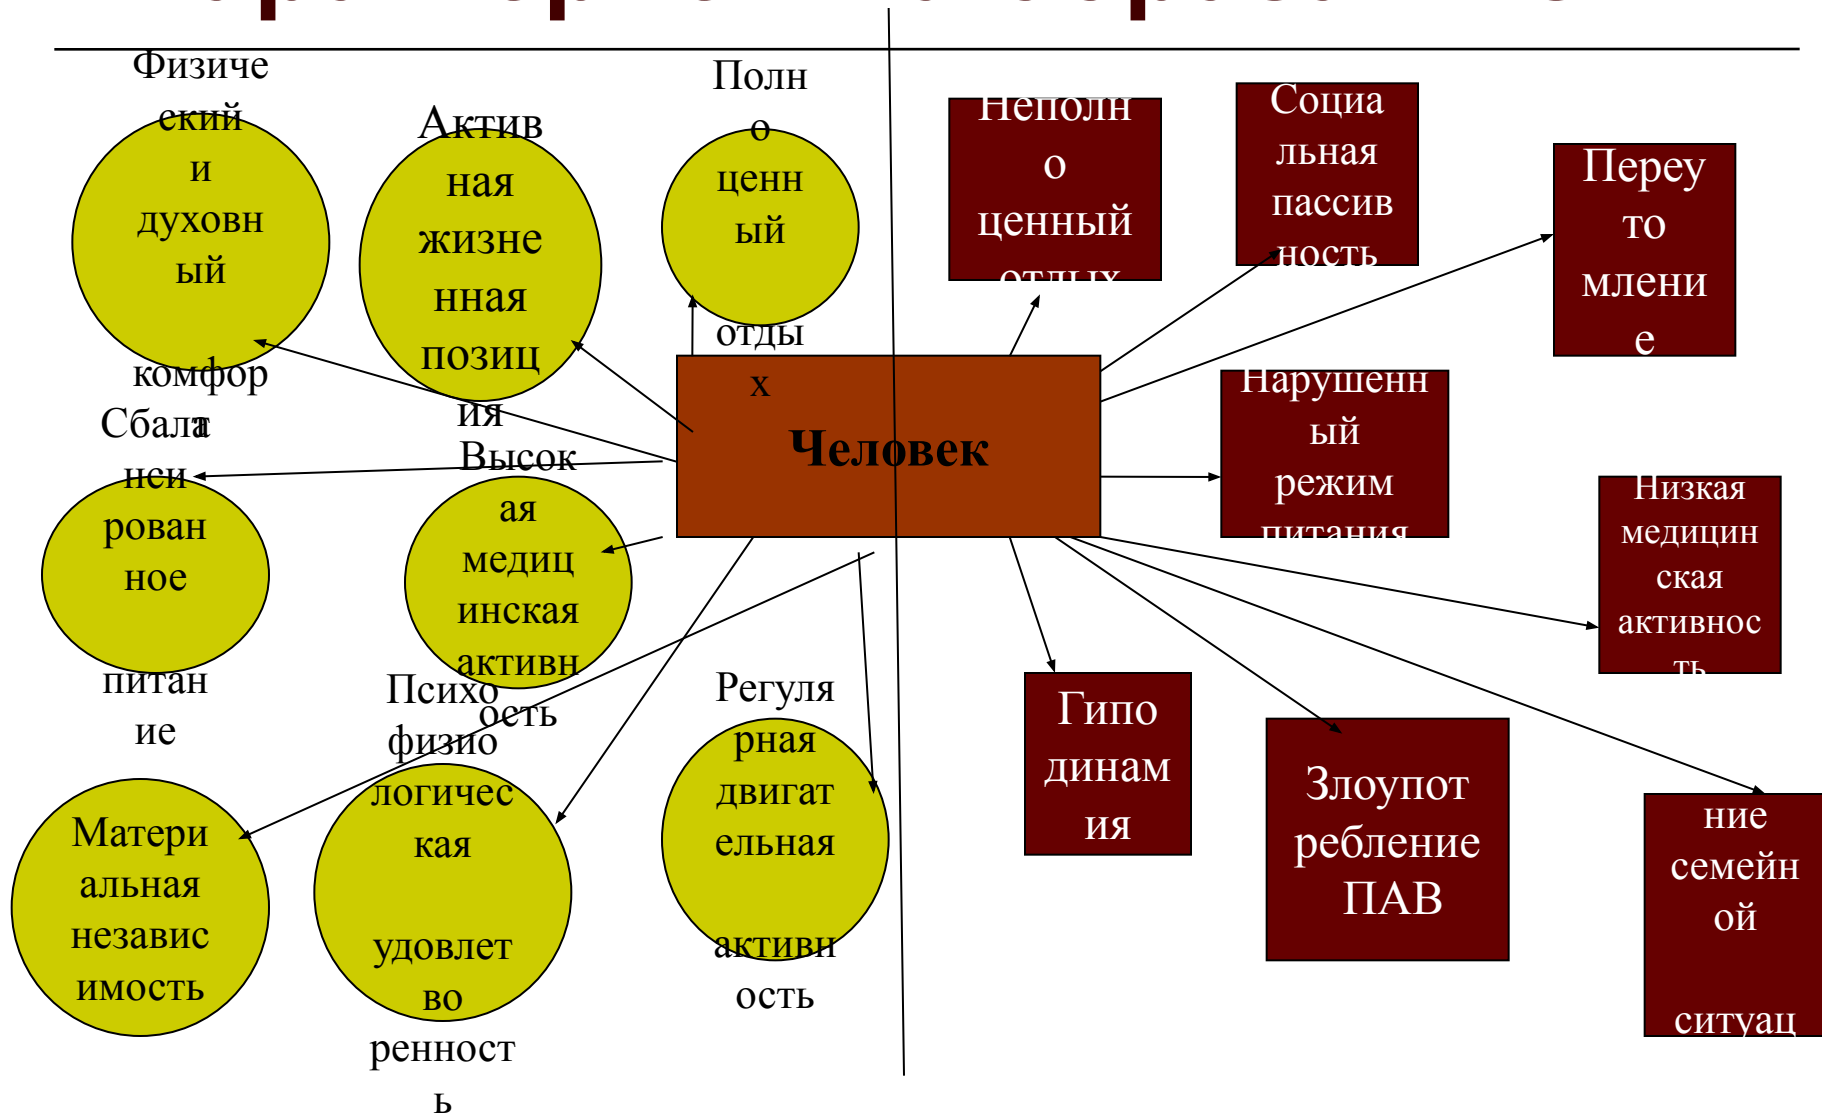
Физический и духовный комфорт

Активная жизненная позиция

Полноценный отдых

Неполноценный отдых

Социальная пассивность

Переутомление

Человек

Сбалансированное питание

Высокая медицинская активность

Нарушенный режим питания

Низкая медицинская активность

Психофизиологическая удовлетворенность

Регулярная двигательная активность

Гиподинамия

Злоупотребление ПАВ

ние семейной ситуац

Материальная независимость